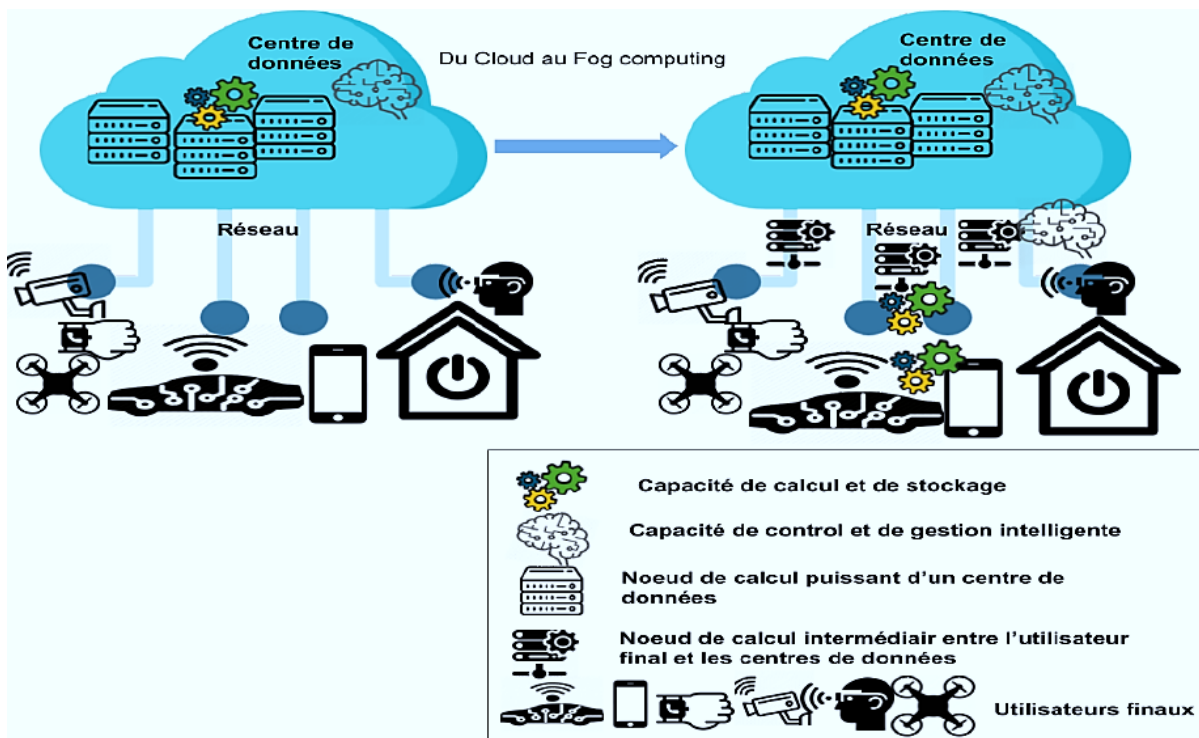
Centre de données

Du Cloud au Fog computing

Centre de données

Réseau

Réseau

Capacité de calcul et de stockage

Capacité de control et de gestion intelligente

Noeud de calcul puissant d'un centre de données

Noeud de calcul intermédiair entre l'utilisateur final et les centres de données

Utilisateurs finaux